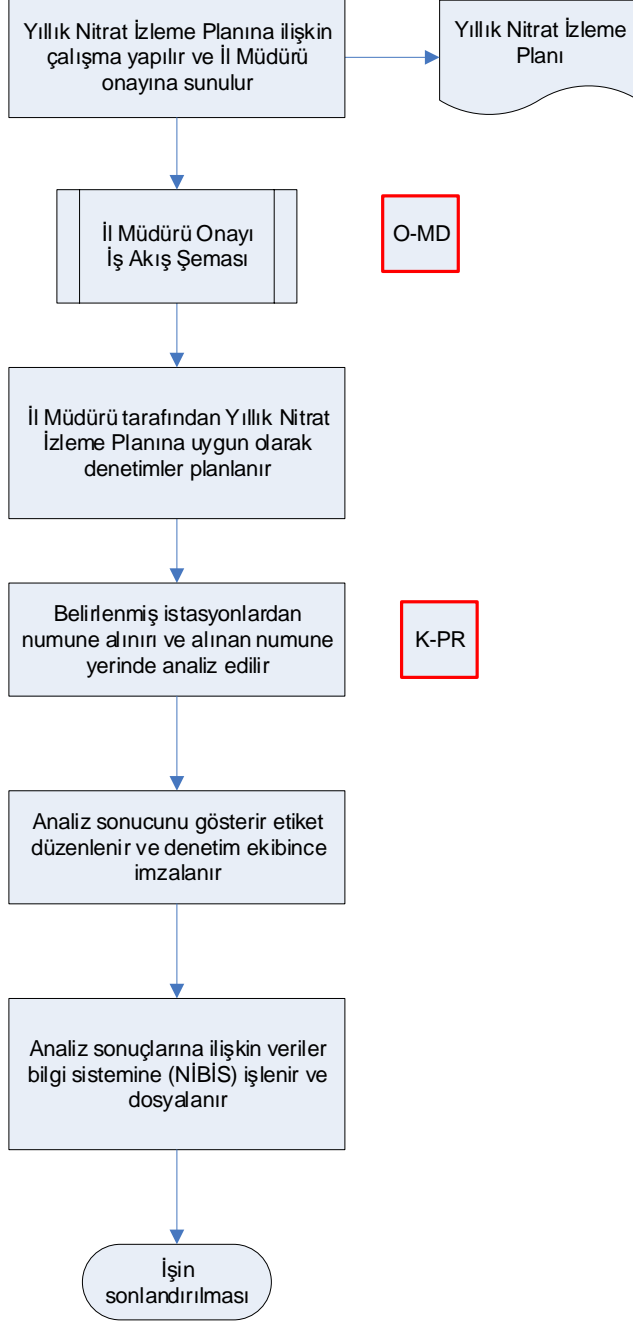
Yıllık Nitrat İzleme Planına ilişkin çalışma yapılır ve İl Müdürü onayına sunulur

Yıllık Nitrat İzleme Planı

İl Müdürü Onayı İş Akış Şeması

O-MD

İl Müdürü tarafından Yıllık Nitrat İzleme Planına uygun olarak denetimler planlanır

Belirlenmiş istasyonlardan numune alınırı ve alınan numune yerinde analiz edilir

K-PR

Analiz sonucunu gösterir etiket düzenlenir ve denetim ekibince imzalanır

Analiz sonuçlarına ilişkin veriler bilgi sistemine (NİBİS) işlenir ve dosyalanır

İşin sonlandırılması